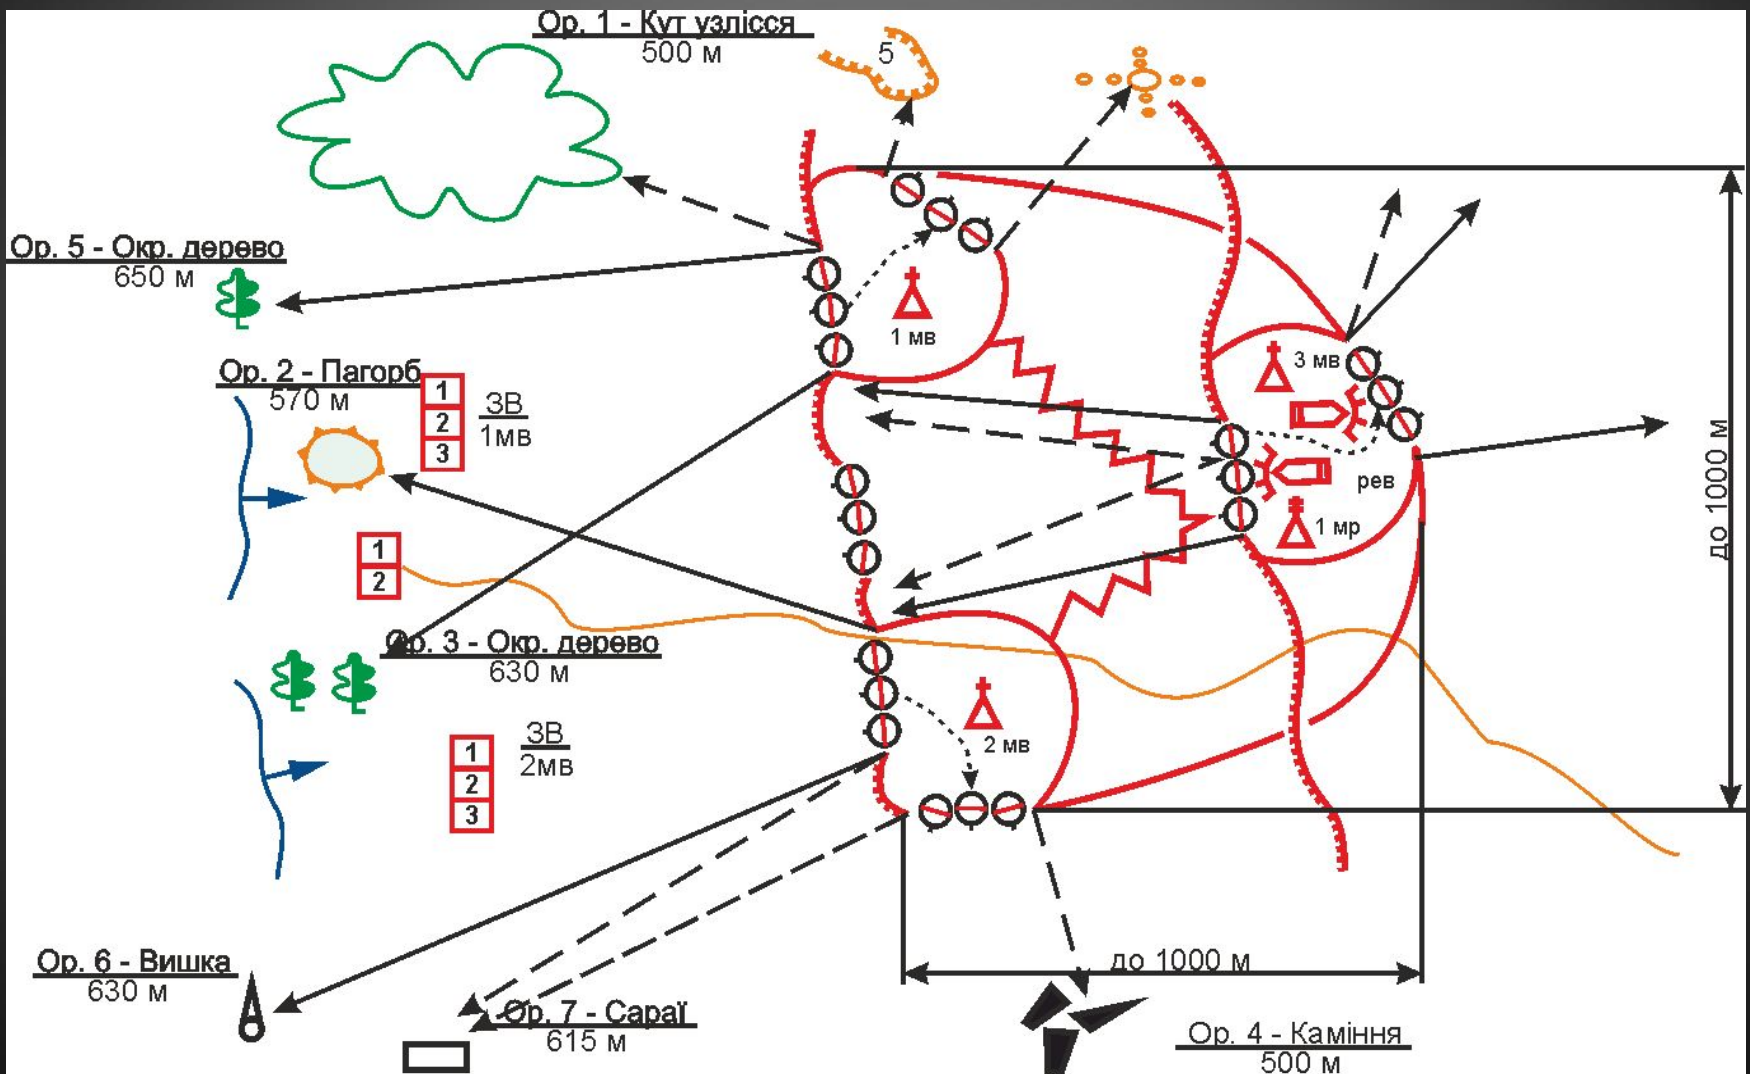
Ор. 1 - Кут узлісся
500 м

5

Ор. 5 - Окр. дерево
650 м

1 мв

3 мв

Ор. 2 - Пагорб
570 м

1
2
3

ЗВ
1мв

рев

1 мр

до 1000 м

1
2

Ор. 3 - Окр. дерево
630 м

2 мв

1
2
3

ЗВ
2мв

до 1000 м

Ор. 6 - Вишка
630 м

Ор. 7 - Сараї
615 м

Ор. 4 - Каміння
500 м